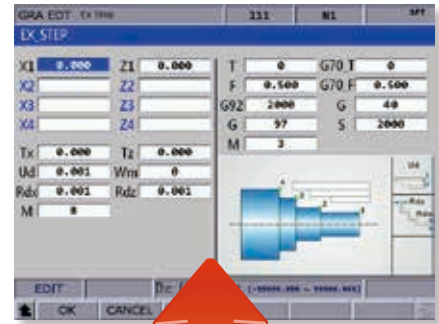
GRA EDT Ex Step | 111 | N1 | SFT

EX_STEP

| | | | |
|---|---|---|---|
| X1 | 0.000 | Z1 | 0.000 |
| X2 | | Z2 | |
| X3 | | Z3 | |
| X4 | | Z4 | |
| Tx | 0.000 | Tz | 0.000 |
| Ud | 0.001 | Wm | 0 |
| Rdx | 0.001 | Rdz | 0.001 |
| M | 8 | | |

| | | | |
|---|---|---|---|
| T | 0 | G70_T | 0 |
| F | 0.500 | G70_F | 0.500 |
| G92 | 2000 | G | 40 |
| G | 97 | S | 2000 |
| M | 3 | | |

Ud

Rdx

EDIT

[-99999.999 ~ 99999.999]

OK CANCEL